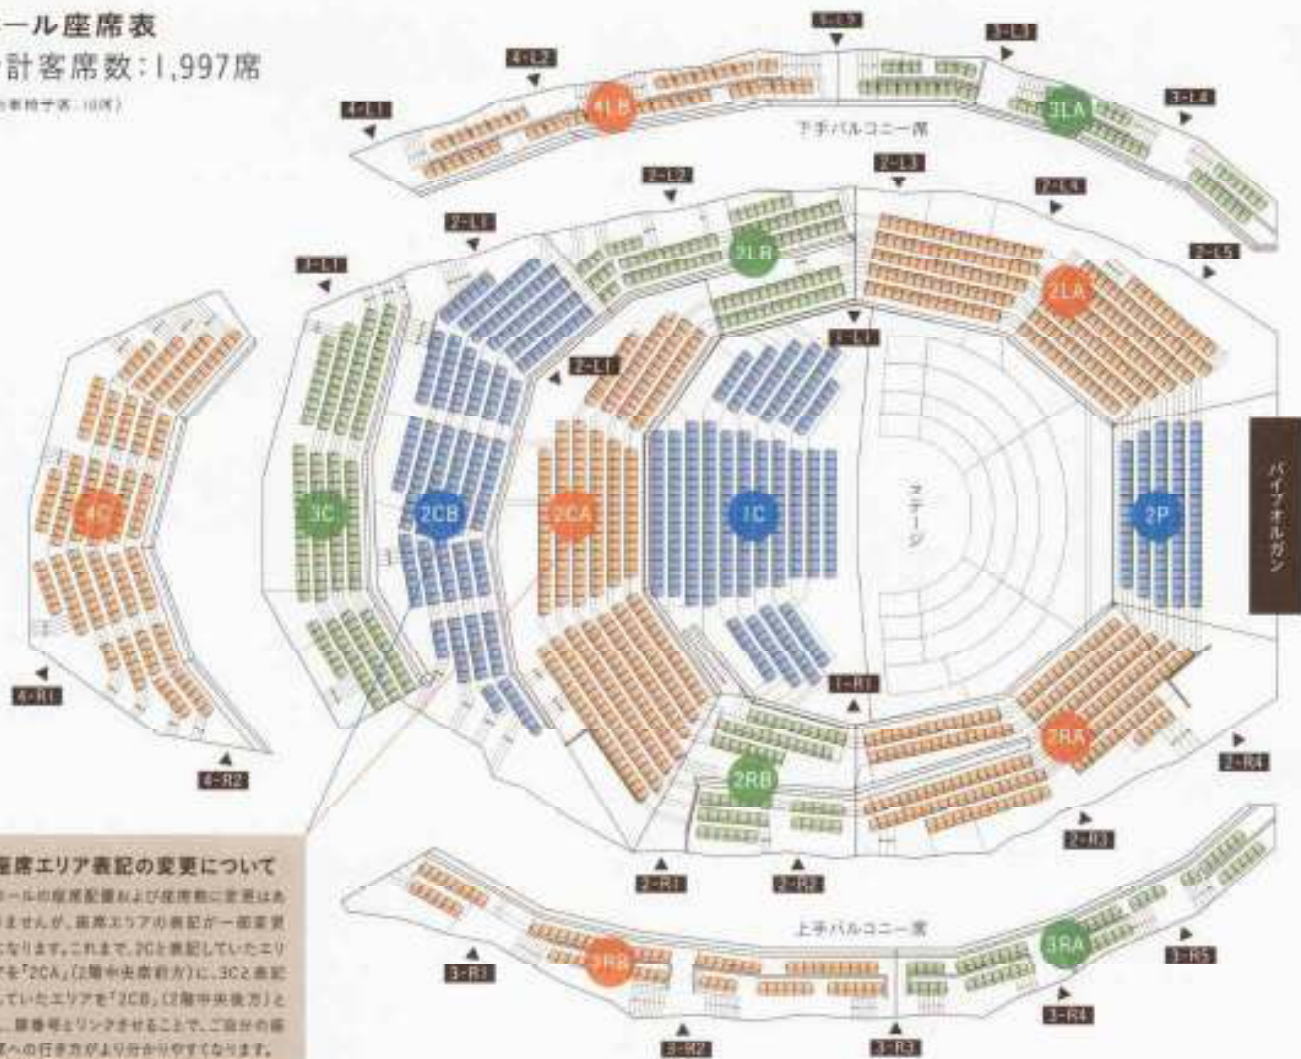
ール座席表
計客席数:1,997席
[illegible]

4-L1
4-L2
4LB
3-L3
3-L2
3LA
3-L4
下手バルコニー席
2-L2
2-L3
2-L4
2-L1
2LB
2-L5
3-L1
2LA
1-L1
2-L1
3C
2CB
2CA
1C
ステージ
2P
パイプオルガン
4C
4-R1
4-R2
1-R1
2RA
2-R4
2RB
2-R3
2-R1
2-R2
上手バルコニー席
3-R1
3RB
3RA
3-R5
3-R4
3-R2
3-R3

座席エリア表記の変更について
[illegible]ールの座席配置および座席数に変更はあ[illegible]ませんが、座席エリアの表記が一部変更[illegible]なります。これまで、2Cと表記していたエリ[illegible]を「2CA」(2階中央席前方)に、3C2表記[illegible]していたエリアを「2CB」(2階中央後方)と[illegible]、扉番号とリンクさせることで、ご自分の席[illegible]への行き方がより分かりやすくなります。